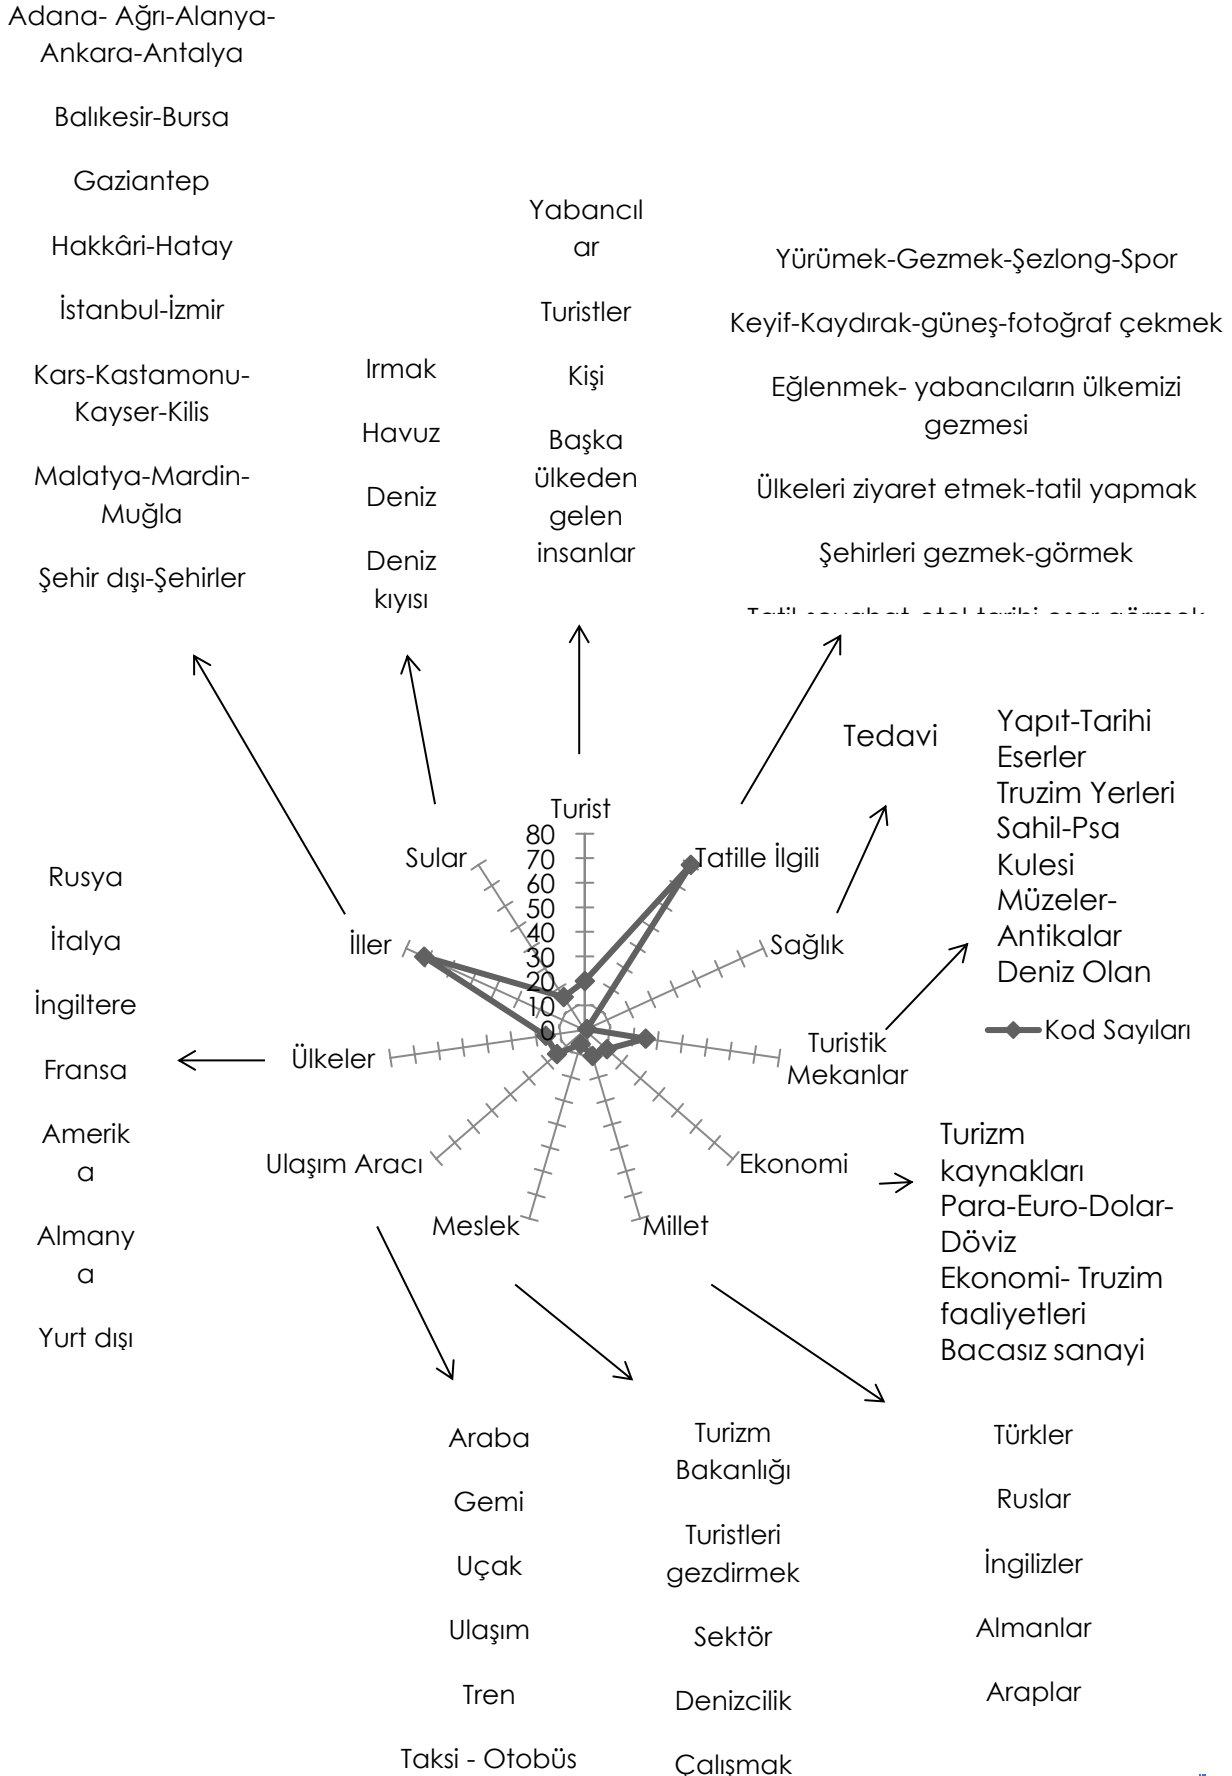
Adana- Ağrı-Alanya-Ankara-Antalya

Balıkesir-Bursa

Gaziantep

Hakkâri-Hatay

İstanbul-İzmir

Kars-Kastamonu-Kayser-Kilis

Malatya-Mardin-Muğla

Şehir dışı-Şehirler

Irmak

Havuz

Deniz

Deniz kıyısı

Yabancılar

Turistler

Kişi

Başka ülkeden gelen insanlar

Yürümek-Gezmek-Şezlong-Spor

Keyif-Kaydırak-güneş-fotoğraf çekmek

Eğlenmek- yabancıların ülkemizi gezmesi

Ülkeleri ziyaret etmek-tatil yapmak

Şehirleri gezmek-görmek

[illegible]

Tedavi

Yapıt-Tarihi Eserler
Truzim Yerleri
Sahil-Psa Kulesi
Müzeler-Antikalar
Deniz Olan

Kod Sayıları

Turist
80
70
60
50
40
30
20
10
0
Tatille İlgili
Sağlık
Turistik Mekanlar
Ekonomi
Millet
Meslek
Ulaşım Aracı
Ülkeler
İller
Sular

Rusya

İtalya

İngiltere

Fransa

Amerika

Almanya

Yurt dışı

Turizm kaynakları
Para-Euro-Dolar-Döviz
Ekonomi- Truzim faaliyetleri
Bacasız sanayi

Araba

Gemi

Uçak

Ulaşım

Tren

Taksi - Otobüs

Turizm Bakanlığı

Turistleri gezdirmek

Sektör

Denizcilik

Çalışmak

Türkler

Ruslar

İngilizler

Almanlar

Araplar